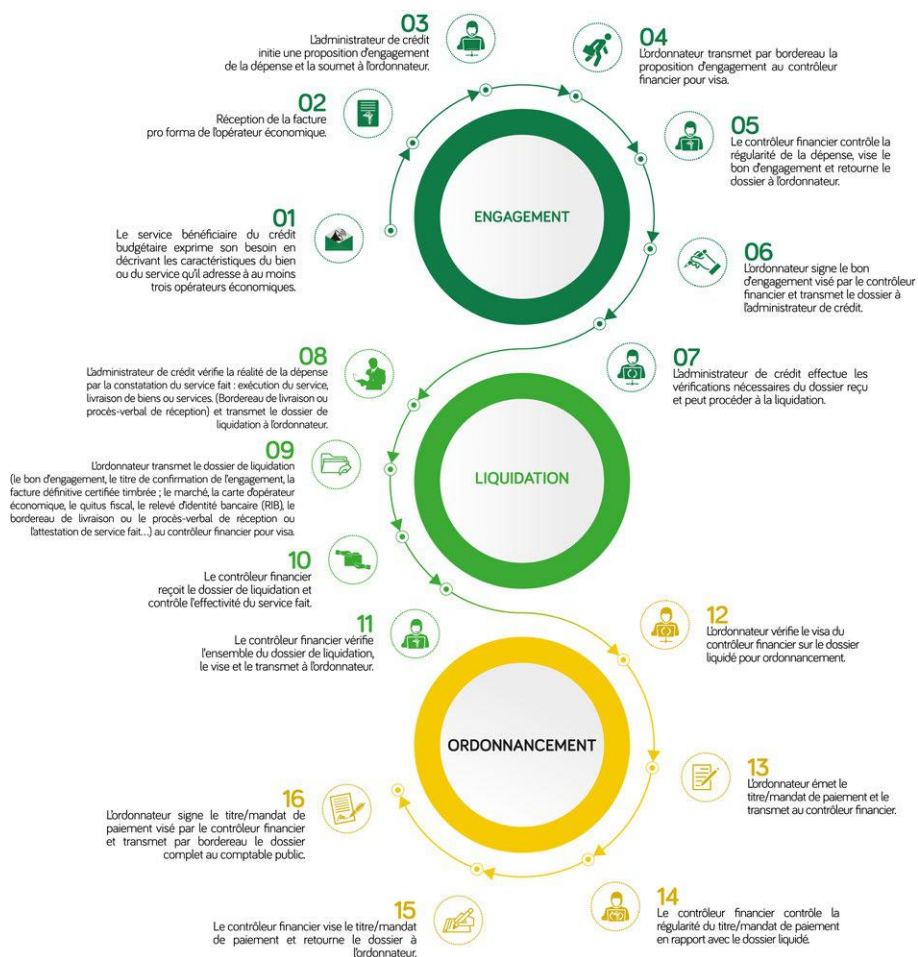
03
L'administrateur de crédit initie une proposition d'engagement de la dépense et la soumet à l'ordonnateur.

04
L'ordonnateur transmet par bordereau la proposition d'engagement au contrôleur financier pour visa.

02
Réception de la facture pro forma de l'opérateur économique.

05
Le contrôleur financier contrôle la régularité de la dépense, vise le bon d'engagement et retourne le dossier à l'ordonnateur.

ENGAGEMENT

01
Le service bénéficiaire du crédit budgétaire exprime son besoin en décrivant les caractéristiques du bien ou du service qu'il adresse à au moins trois opérateurs économiques.

06
L'ordonnateur signe le bon d'engagement visé par le contrôleur financier et transmet le dossier à l'administrateur de crédit.

08
L'administrateur de crédit vérifie la réalité de la dépense par la constatation du service fait : exécution du service, livraison de biens ou services. (Bordereau de livraison ou procès-verbal de réception) et transmet le dossier de liquidation à l'ordonnateur.

07
L'administrateur de crédit effectue les vérifications nécessaires du dossier reçu et peut procéder à la liquidation.

09
L'ordonnateur transmet le dossier de liquidation (le bon d'engagement, le titre de confirmation de l'engagement, la facture définitive certifiée timbrée ; le marché, la carte d'opérateur économique, le quitus fiscal, le relevé d'identité bancaire (RIB), le bordereau de livraison ou le procès-verbal de réception ou l'attestation de service fait...) au contrôleur financier pour visa.

LIQUIDATION

10
Le contrôleur financier reçoit le dossier de liquidation et contrôle l'effectivité du service fait.

11
Le contrôleur financier vérifie l'ensemble du dossier de liquidation, le vise et le transmet à l'ordonnateur.

12
L'ordonnateur vérifie le visa du contrôleur financier sur le dossier liquidé pour ordonnancement.

ORDONNANCEMENT

13
L'ordonnateur émet le titre/mandat de paiement et le transmet au contrôleur financier.

16
L'ordonnateur signe le titre/mandat de paiement visé par le contrôleur financier et transmet par bordereau le dossier complet au comptable public.

14
Le contrôleur financier contrôle la régularité du titre/mandat de paiement en rapport avec le dossier liquidé.

15
Le contrôleur financier vise le titre/mandat de paiement et retourne le dossier à l'ordonnateur.